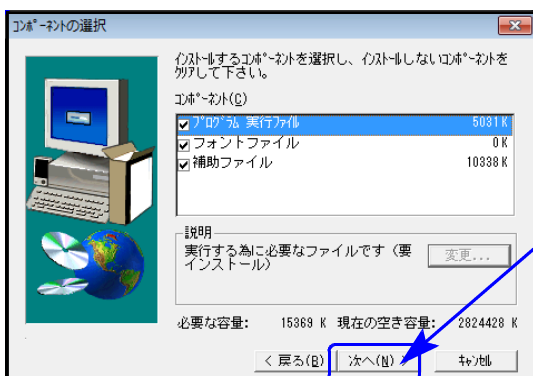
ｺﾝﾎﾟｰﾈﾝﾄの選択

ｲﾝｽﾄｰﾙするｺﾝﾎﾟｰﾈﾝﾄを選択し、ｲﾝｽﾄｰﾙしないｺﾝﾎﾟｰﾈﾝﾄをｸﾘｱして下さい。

ｺﾝﾎﾟｰﾈﾝﾄ(C)

| | | |
|---|---|---|
| ☑ | ﾌﾟﾛｸﾞﾗﾑ 実行ファイル | 5031 K |
| ☑ | フォントファイル | 0 K |
| ☑ | 補助ファイル | 10338 K |

説明
実行する為に必要なファイルです（要インストール）

変更...

必要な容量: 15369 K 現在の空き容量: 2824428 K

< 戻る(B) 次へ(N) > ｷｬﾝｾﾙ